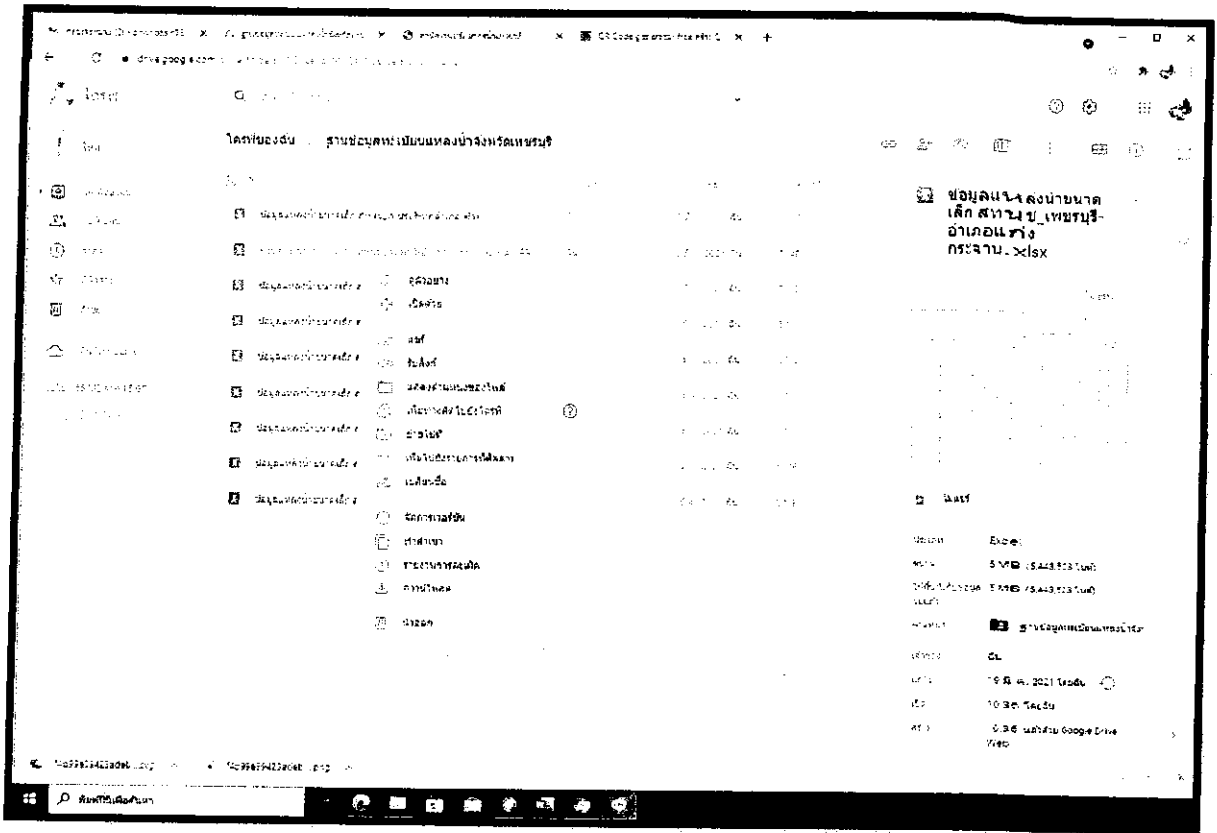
ไดรฟ์ของฉัน > ฐานข้อมูลทะเบียนแหล่งน้ำจังหวัดเพชรบุรี

ข้อมูลแหล่งน้ำขนาดเล็ก สทนช_เพชรบุรี-อำเภอแก่งกระจาน.xlsx

ดูตัวอย่าง
เปิดด้วย
แชร์
รับลิงก์
แสดงตำแหน่งของไฟล์
เพิ่มทางลัดไปยังไดรฟ์
ย้ายไปที่
เพิ่มในรายการที่ติดดาว
เปลี่ยนชื่อ
จัดการเวอร์ชัน
ทำสำเนา
รายงานการละเมิด
ดาวน์โหลด
นำออก

แชร์

Excel
5 MB (5,443,523 ไบต์)
5 MB (5,443,523 ไบต์)
ฐานข้อมูลทะเบียนแหล่งน้ำจังหวัด
ฉัน
19 มี.ค. 2021 โดยฉัน
10 มี.ค. โดยฉัน
10 มี.ค. บนอัปโหลด Google Drive Web

พิมพ์ที่นี่เพื่อค้นหา